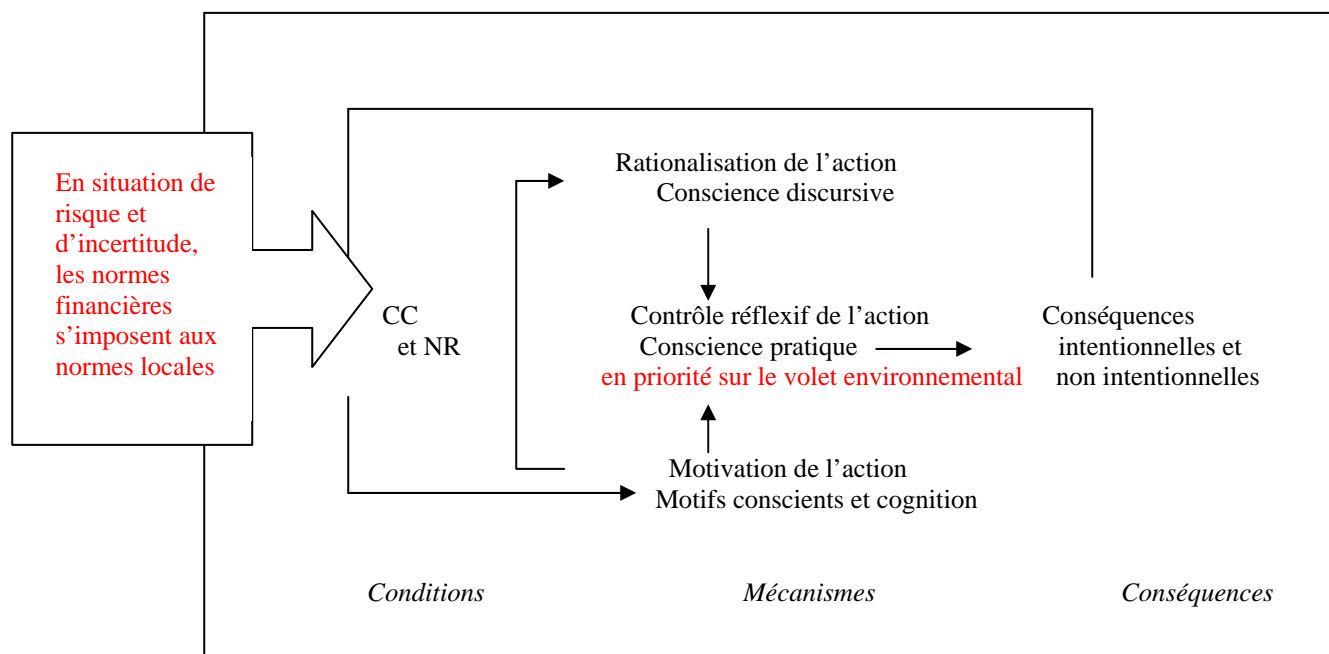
En situation de risque et d’incertitude, les normes financières s’imposent aux normes locales

CC
et NR

Rationalisation de l’action
Conscience discursive

Contrôle réflexif de l’action
Conscience pratique
en priorité sur le volet environnemental

Motivation de l’action
Motifs conscients et cognition

Conséquences
intentionnelles et
non intentionnelles

*Conditions*

*Mécanismes*

*Conséquences*